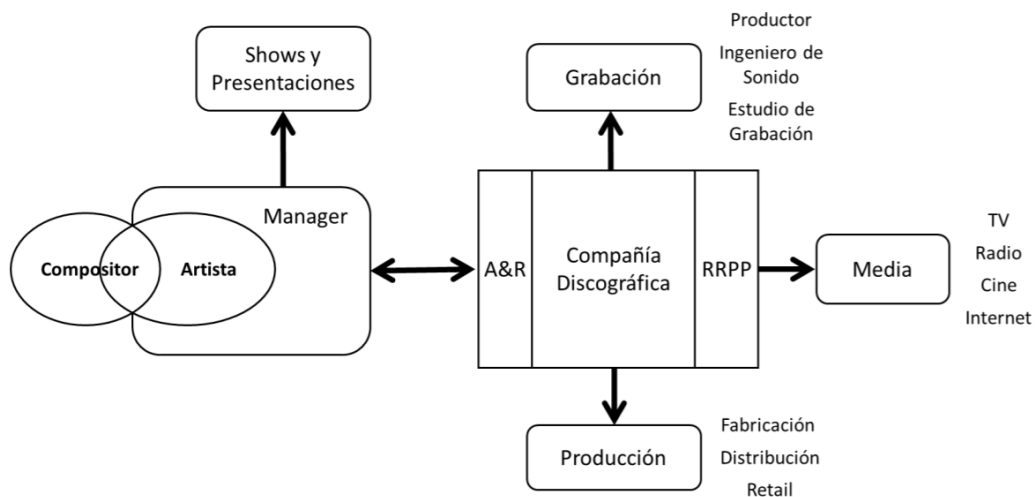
Shows y Presentaciones

Grabación

Productor

Ingeniero de Sonido

Estudio de Grabación

Manager

Compositor

Artista

A&R

Compañía Discográfica

RRPP

Media

TV

Radio

Cine

Internet

Producción

Fabricación

Distribución

Retail